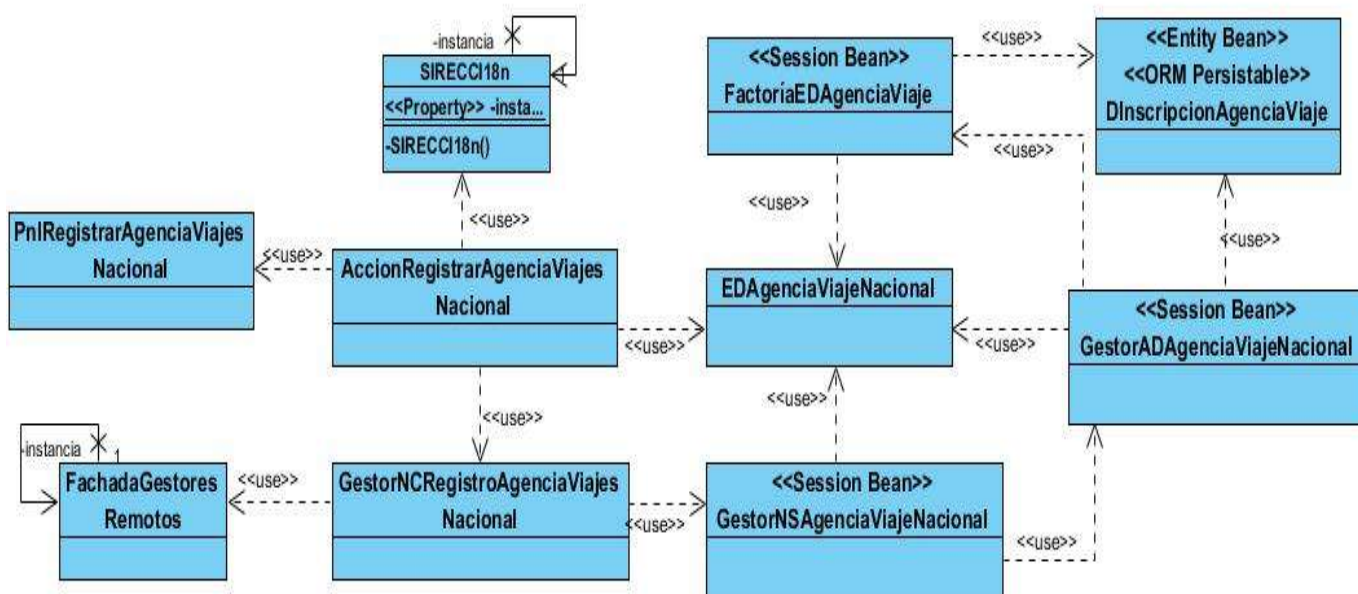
-instancia

SIRECCI18n

<<Property>> -insta...

-SIRECCI18n()

<<use>>

<<Session Bean>>
FactoríaEDAgenciaViaje

<<use>>

<<Entity Bean>>
<<ORM Persistable>>
DInscripcionAgenciaViaje

<<use>>

<<use>>

<<use>>

PnlRegistrarAgenciaViajes
Nacional

<<use>>

AccionRegistrarAgenciaViajes
Nacional

EDAgenciaViajeNacional

<<use>>

<<Session Bean>>
GestorADAgenciaViajeNacional

<<use>>

<<use>>

<<use>>

-instancia

1

FachadaGestores
Remotos

<<use>>

GestorNCRegistroAgenciaViajes
Nacional

<<use>>

<<Session Bean>>
GestorNSAgenciaViajeNacional

<<use>>